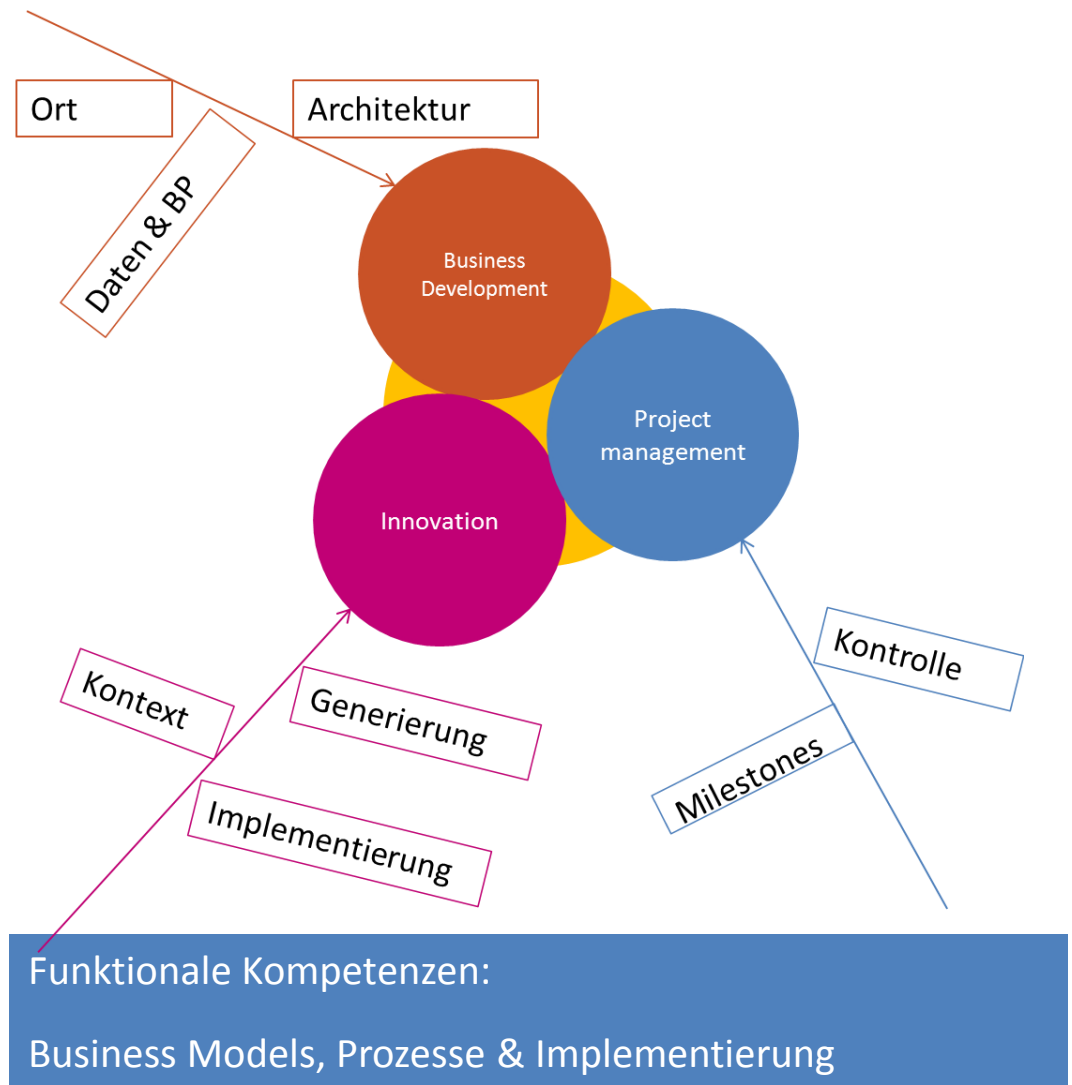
Ort

Architektur

Daten & BP

Business Development

Project management

Innovation

Kontrolle

Kontext

Generierung

Milestones

Implementierung

Funktionale Kompetenzen:

Business Models, Prozesse & Implementierung